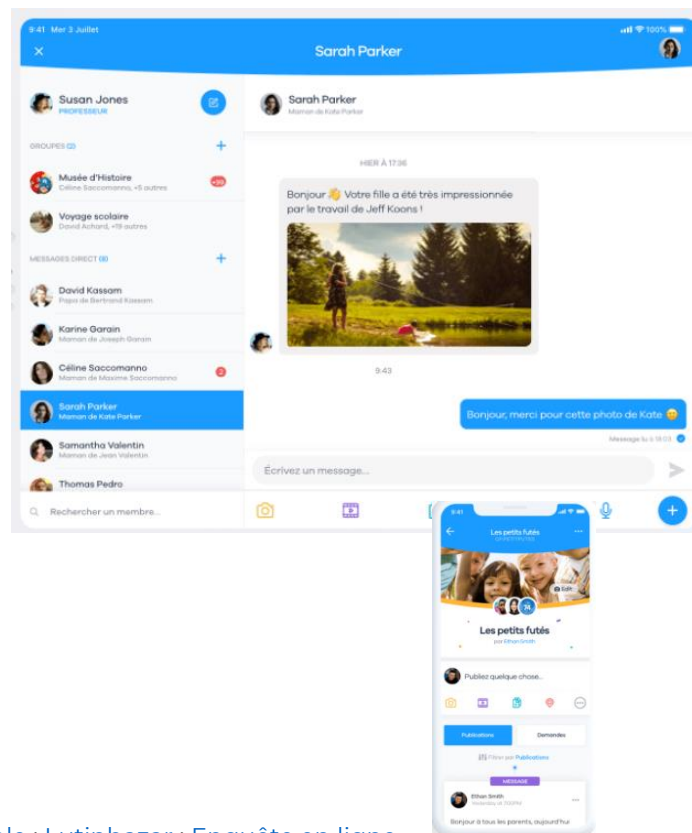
9:41 Mer 3 Juillet

100%

Sarah Parker

Susan Jones
PROFESSEUR

GROUPES (2)

Musée d'Histoire
Céline Saccomanno, +5 autres

+99

Voyage scolaire
David Achard, +19 autres

MESSAGES DIRECT (8)

David Kassam
Papa de Bertrand Kassam

Karine Garain
Maman de Joseph Garain

Céline Saccomanno
Maman de Maxime Saccomanno

2

Sarah Parker
Maman de Kate Parker

Samantha Valentin
Maman de Jean Valentin

Thomas Pedro

Rechercher un membre...

Sarah Parker
Maman de Kate Parker

HIER À 17:36

Bonjour 👋 Votre fille a été très impressionnée par le travail de Jeff Koons !

9:43

Bonjour, merci pour cette photo de Kate 😊

Message lu à 18:03

Écrivez un message...

9:41

Les petits futés

Edit

Les petits futés
par Ethan Smith

Publiez quelque chose...

Publications

Demandes

Filtrer par Publications

MESSAGE

Ethan Smith
Yesterday at 3:00PM

Bonjour à tous les parents, aujourd'hui

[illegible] : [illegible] Enquête en ligne